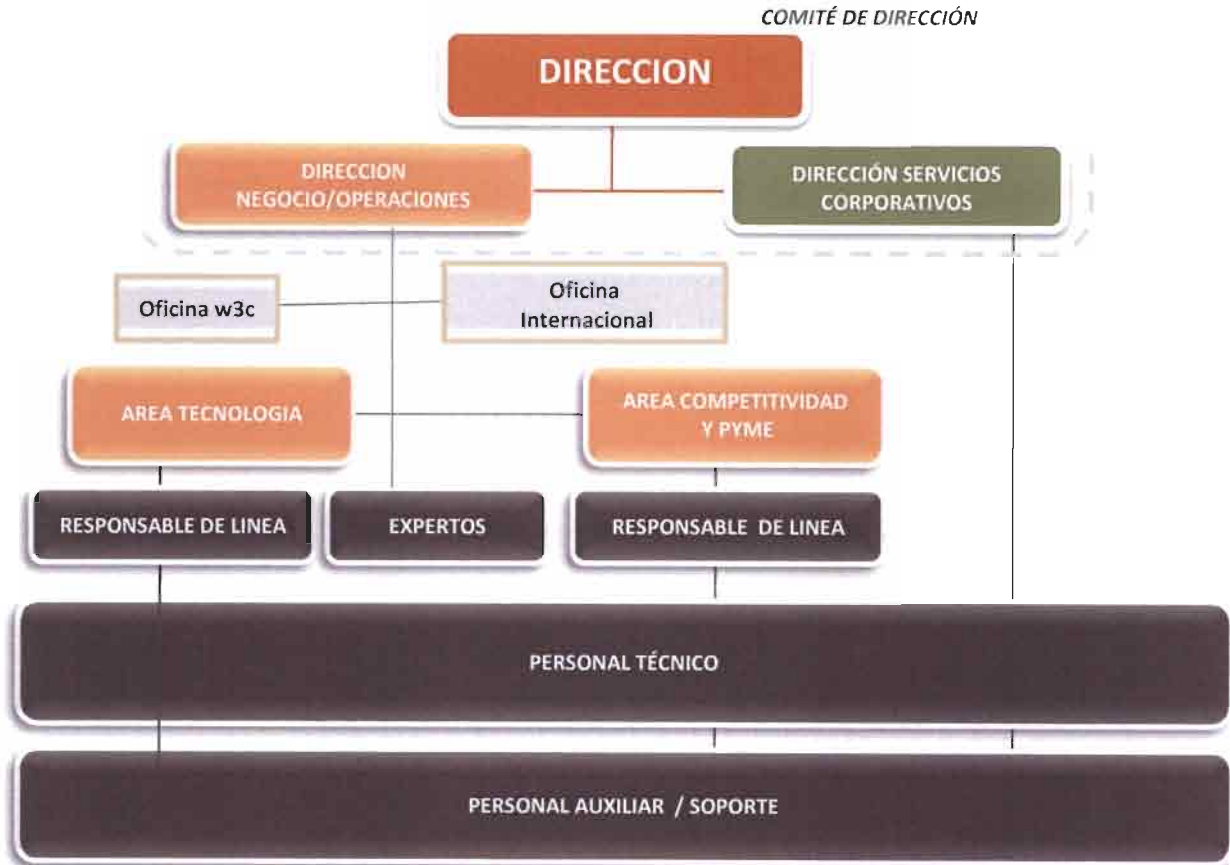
COMITÉ DE DIRECCIÓN

DIRECCION

DIRECCION NEGOCIO/OPERACIONES

DIRECCIÓN SERVICIOS CORPORATIVOS

Oficina w3c

Oficina Internacional

AREA TECNOLOGIA

AREA COMPETITIVIDAD Y PYME

RESPONSABLE DE LINEA

EXPERTOS

RESPONSABLE DE LINEA

PERSONAL TÉCNICO

PERSONAL AUXILIAR / SOPORTE